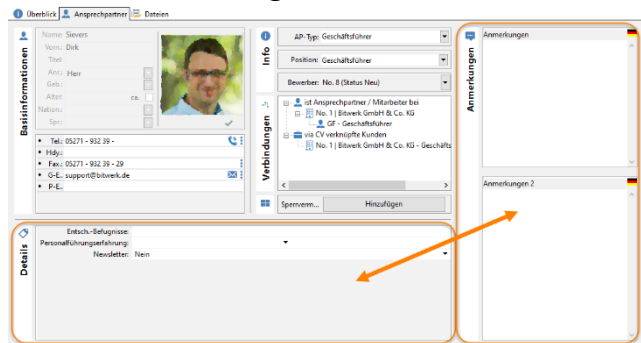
Überblick | Ansprechpartner | Dateien

Basisinformationen

Name: Sievers
Vorn.: Dirk
Titel:
Anr.: Herr
Geb.:
Alter: ca.
Nation.:
Spr.:

Tel.: 05271 - 932 39 -
Hdy.:
Fax.: 05271 - 932 39 - 29
G-E.: support@bitwerk.de
P-E.:

Info

AP-Typ: Geschäftsführer
Position: Geschäftsführer
Bewerber: No. 8 (Status Neu)

Verbindungen

ist Ansprechpartner / Mitarbeiter bei
No. 1 | Bitwerk GmbH & Co. KG
GF - Geschäftsführer
via CV verknüpfte Kunden
No. 1 | Bitwerk GmbH & Co. KG - Geschäfts

Sperrverm... | Hinzufügen

Details

Entsch.-Befugnisse:
Personalführungserfahrung:
Newsletter: Nein

Anmerkungen

Anmerkungen

Anmerkungen 2